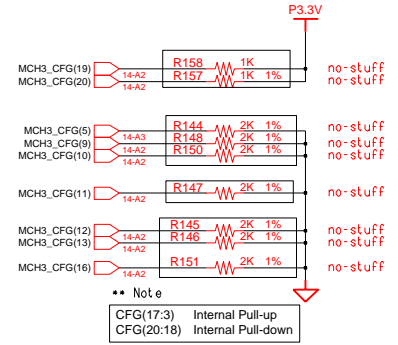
P3.3V

MCH3_CFG(19)
MCH3_CFG(20)
14-A2
14-A2
R158 1K
R157 1K 1%
no-stuff
no-stuff

MCH3_CFG(5)
MCH3_CFG(9)
MCH3_CFG(10)
14-A3
14-A2
14-A2
R144 2K 1%
R148 2K 1%
R150 2K 1%
no-stuff
no-stuff
no-stuff

MCH3_CFG(11)
14-A2
R147 2K 1%
no-stuff

MCH3_CFG(12)
MCH3_CFG(13)
14-A2
14-A2
R145 2K 1%
R146 2K 1%
no-stuff
no-stuff

MCH3_CFG(16)
14-A2
R151 2K 1%
no-stuff

** Note

| CFG(17:3) | Internal Pull-up |
|---|---|
| CFG(20:18) | Internal Pull-down |